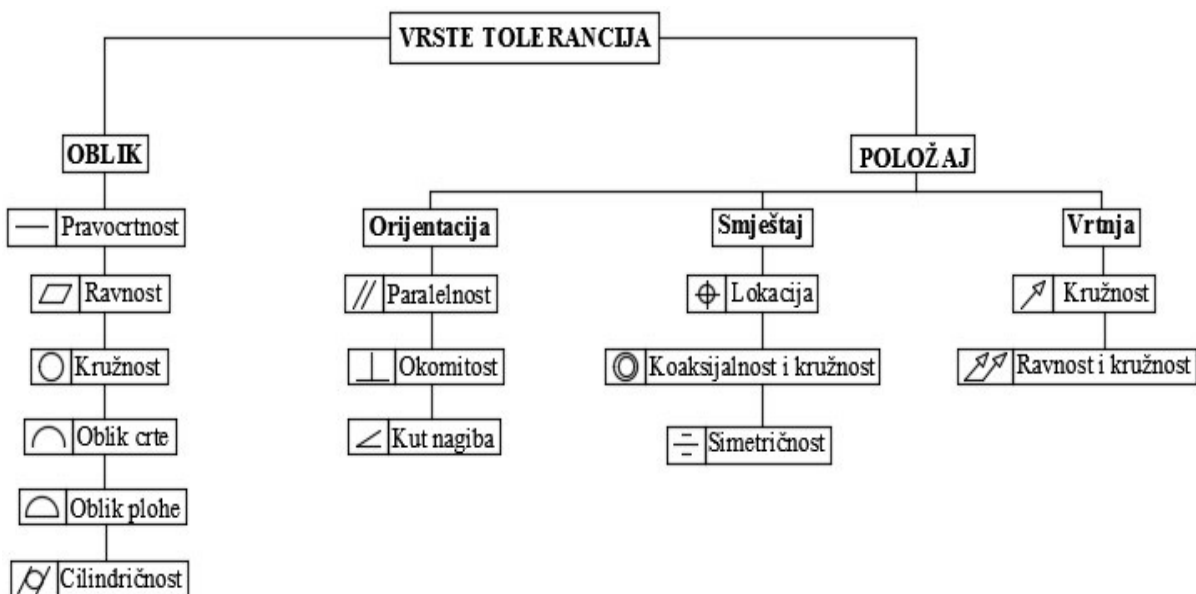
VRSTE TOLERANCIJA

OBLIK

Pravocrtnost

Ravnost

Kružnost

Oblik crte

Oblik plohe

Cilindričnost

POLOŽAJ

Orijentacija

Paralelnost

Okomitost

Kut nagiba

Smještaj

Lokacija

Koaksijalnost i kružnost

Simetričnost

Vrtnja

Kružnost

Ravnost i kružnost